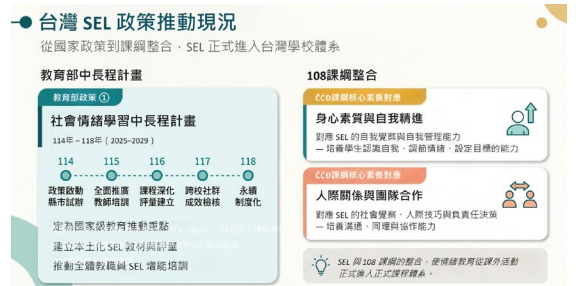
台灣 SEL 政策推動現況

從國家政策到課綱整合，SEL 正式進入台灣學校體系

教育部中長程計畫

教育部政策 ①

社會情緒學習中長程計畫

114年－118年（2025~2029）

| 114 | 115 | 116 | 117 | 118 |
|---|---|---|---|---|
| 政策啟動縣市試辦 | 全面推廣教師培訓 | 課程深化評量建立 | 跨校社群成效檢核 | 永續制度化 |

定為國家級教育推動重點

建立本土化 SEL 教材與評量

推動全體教師與 SEL 增能培訓

108課綱整合

CCD課綱核心素養對應

身心素質與自我精進

對應 SEL 的自我覺察與自我管理能力

— 培養學生認識自我，調節情緒，設定目標的能力

CCD課綱核心素養對應

人際關係與團隊合作

對應 SEL 的社會覺察、人際技巧與負責任決策

— 培養溝通、同理與協作能力

SEL 與 108 課綱的整合，使情緒教育從課外活動正式進入正式課程體系。